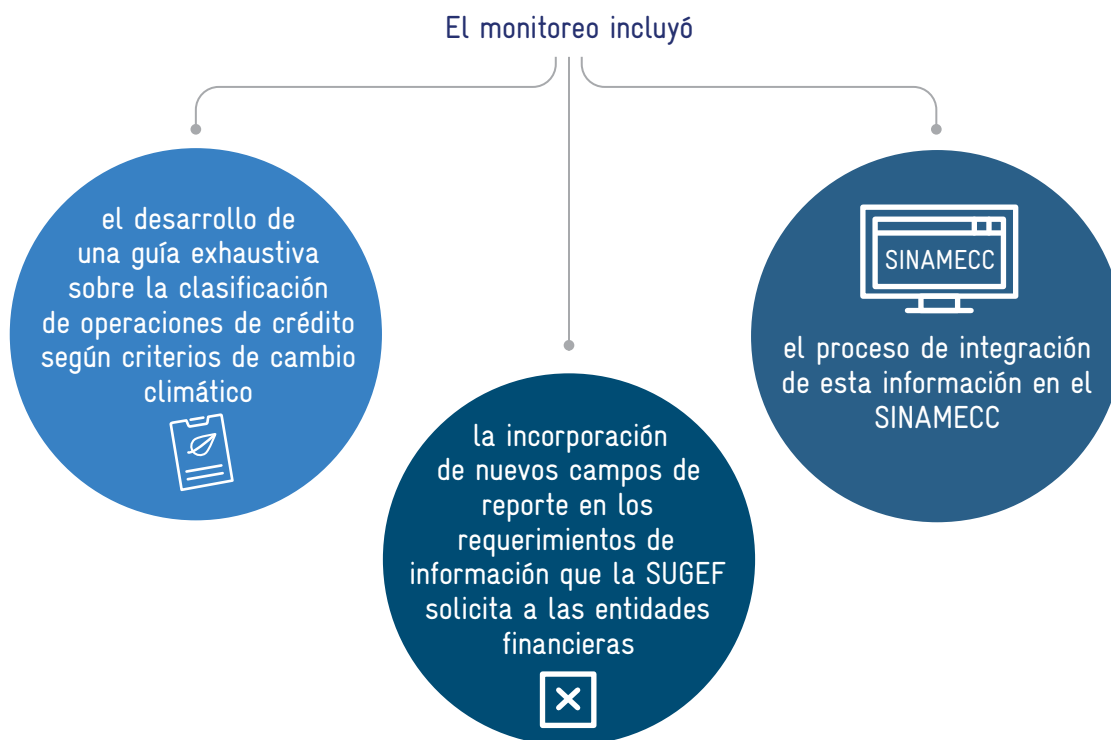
El monitoreo incluyó

el desarrollo de una guía exhaustiva sobre la clasificación de operaciones de crédito según criterios de cambio climático

la incorporación de nuevos campos de reporte en los requerimientos de información que la SUGEF solicita a las entidades financieras

SINAMECC

el proceso de integración de esta información en el SINAMECC